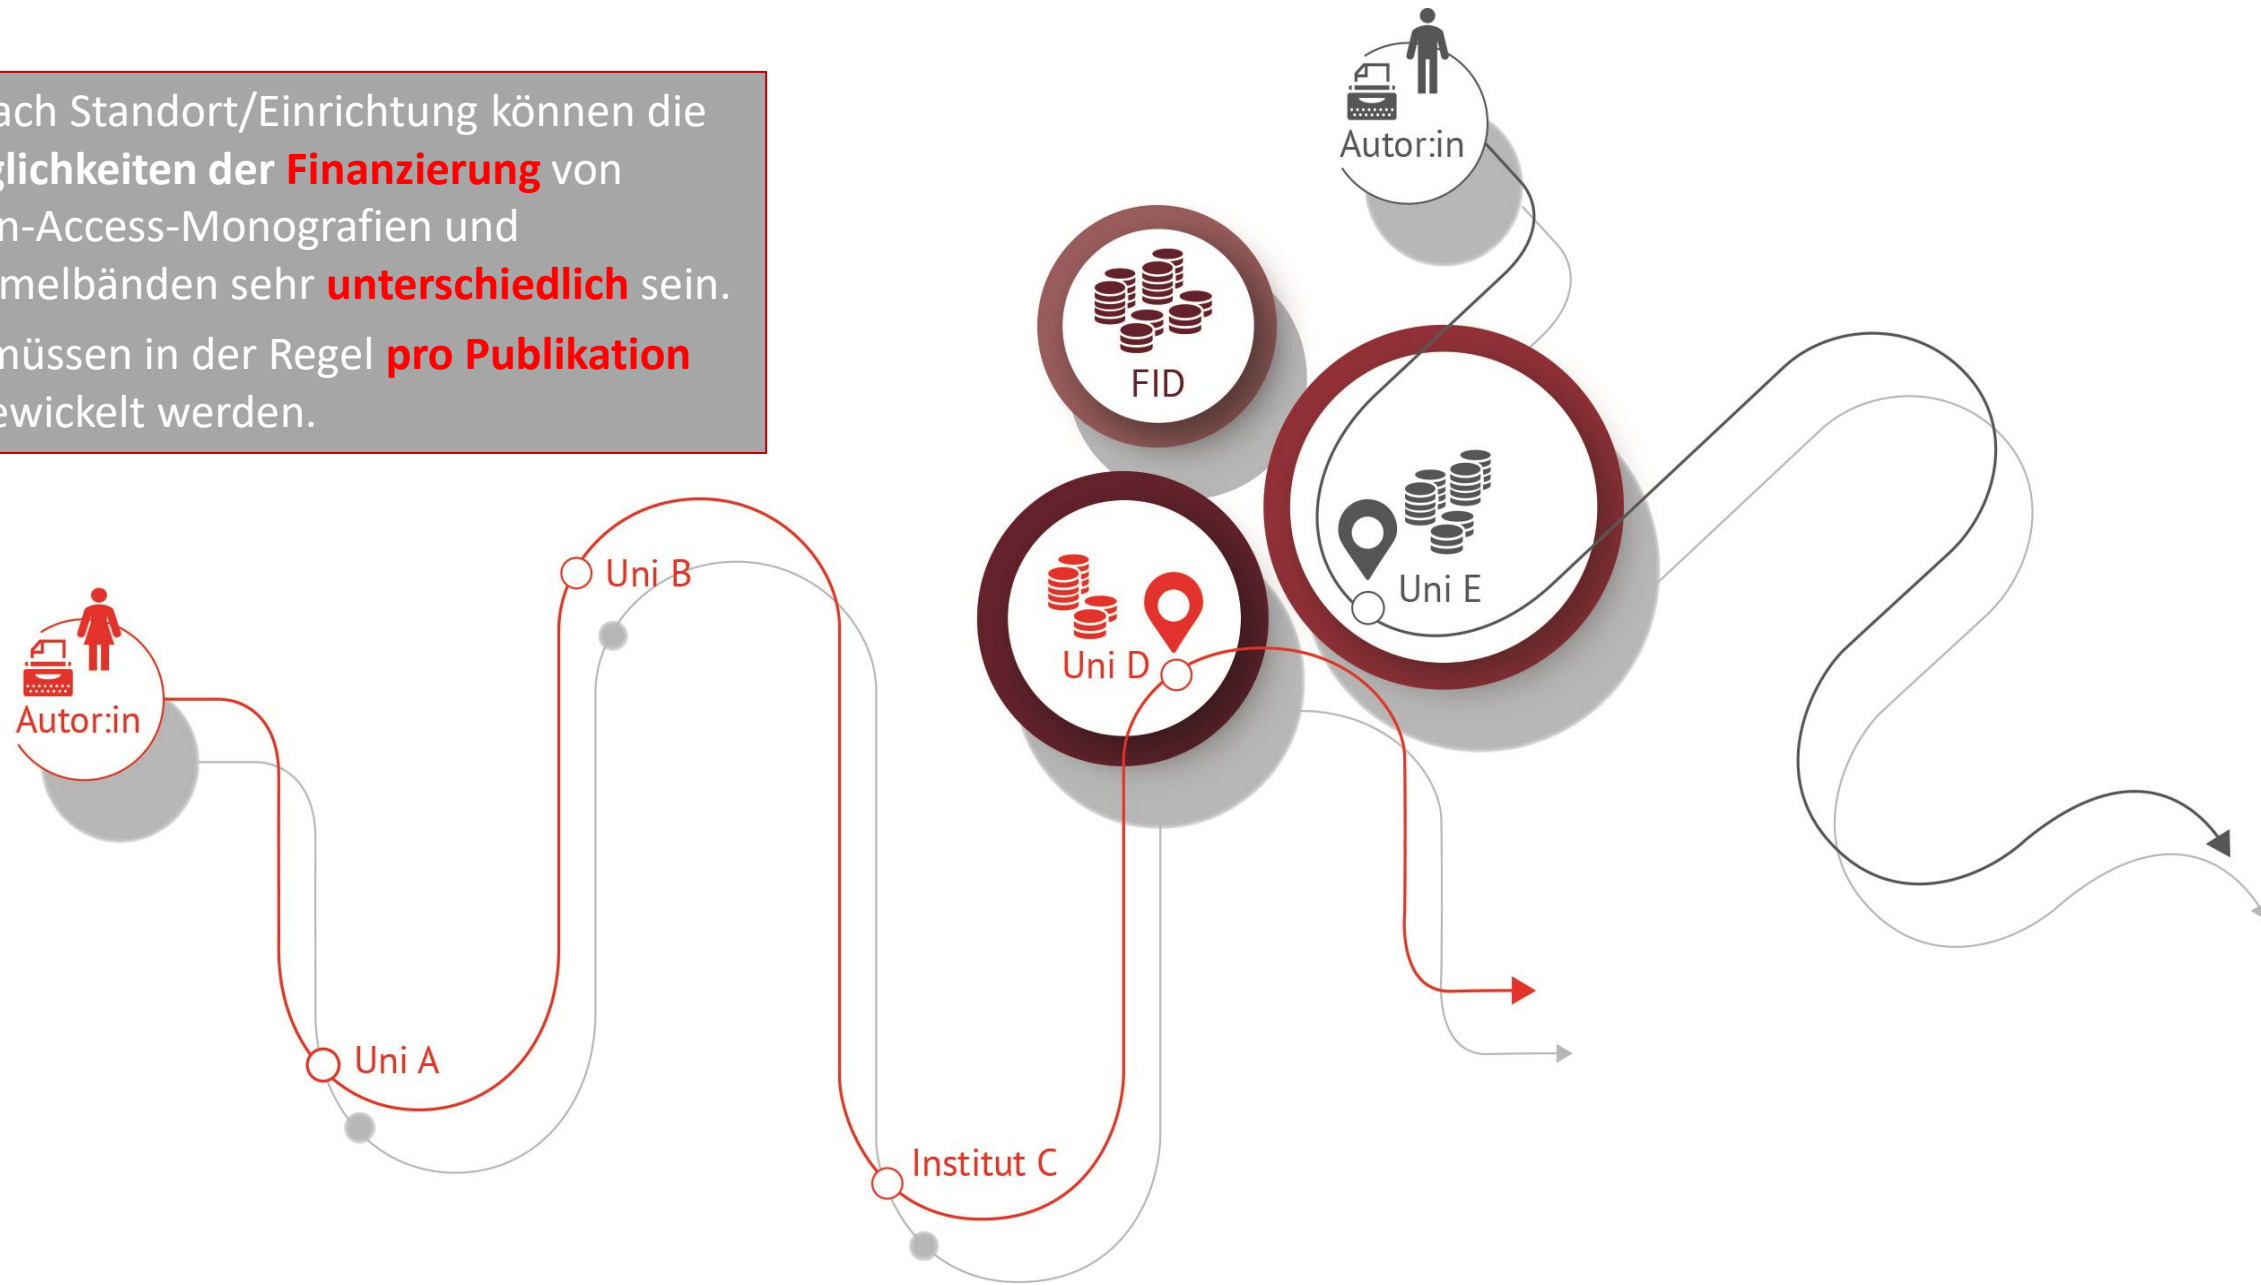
ach Standort/Einrichtung können die glichkeiten der Finanzierung von n-Access-Monografien und melbänden sehr unterschiedlich sein.

müssen in der Regel pro Publikation ewickelt werden.

Autor:in

FID

Uni E

Uni D

Uni B

Autor:in

Uni A

Institut C